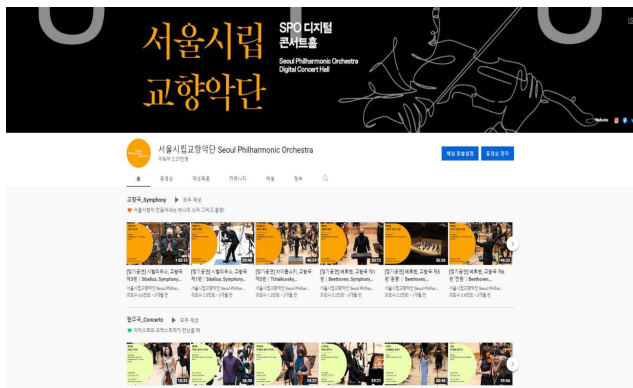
서울시립 교향악단

SPO 디지털 콘서트홀

Seoul Philharmonic Orchestra Digital Concert Hall

Website

서울시립교향악단 Seoul Philharmonic Orchestra

구독자 0.0만명

채널 맞춤설정

동영상 관리

홈 동영상 재생목록 커뮤니티 채널 정보

교향곡_Symphony ▶ 모두 재생

서울시향이 연주하는 하나의 소리 그리고 울림!

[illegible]

[정기공연] 시벨리우스, 교향곡 제3번 | Sibelius, Symphony...

[정기공연] 시벨리우스, 교향곡 제1번 | Sibelius, Symphony...

[정기공연] 차이콥스키, 교향곡 제5번 | Tchaikovsky,...

[정기공연] 베토벤, 교향곡 제1번 | Beethoven, Symphony...

[정기공연] 베토벤, 교향곡 제3번 '영웅' | Beethoven,...

[정기공연] 베토벤, 교향곡 제8번 '전원' | Beethoven,...

협주곡_Concerto ▶ 모두 재생

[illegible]

10:31 20:20 29:22 29:21 30:44 29:56